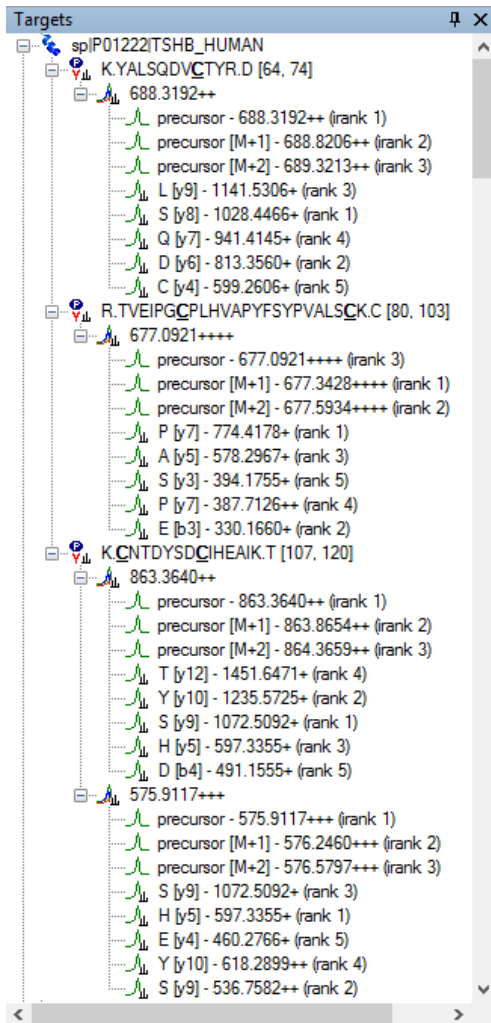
Targets

sp|P01222|TSHB_HUMAN

K.YALSQDVCTYR.D [64, 74]

688.3192++

precursor - 688.3192++ (irank 1)

precursor [M+1] - 688.8206++ (irank 2)

precursor [M+2] - 689.3213++ (irank 3)

L [y9] - 1141.5306+ (rank 3)

S [y8] - 1028.4466+ (rank 1)

Q [y7] - 941.4145+ (rank 4)

D [y6] - 813.3560+ (rank 2)

C [y4] - 599.2606+ (rank 5)

R.TVEIPGCPLHVAPYFSYPVALSCK.C [80, 103]

677.0921++++

precursor - 677.0921++++ (irank 3)

precursor [M+1] - 677.3428++++ (irank 1)

precursor [M+2] - 677.5934++++ (irank 2)

P [y7] - 774.4178+ (rank 1)

A [y5] - 578.2967+ (rank 3)

S [y3] - 394.1755+ (rank 5)

P [y7] - 387.7126++ (rank 4)

E [b3] - 330.1660+ (rank 2)

K.CNTDYSDCIHEAIK.T [107, 120]

863.3640++

precursor - 863.3640++ (irank 1)

precursor [M+1] - 863.8654++ (irank 2)

precursor [M+2] - 864.3659++ (irank 3)

T [y12] - 1451.6471+ (rank 4)

Y [y10] - 1235.5725+ (rank 2)

S [y9] - 1072.5092+ (rank 1)

H [y5] - 597.3355+ (rank 3)

D [b4] - 491.1555+ (rank 5)

575.9117+++

precursor - 575.9117+++ (irank 1)

precursor [M+1] - 576.2460+++ (irank 2)

precursor [M+2] - 576.5797+++ (irank 3)

S [y9] - 1072.5092+ (rank 3)

H [y5] - 597.3355+ (rank 1)

E [y4] - 460.2766+ (rank 5)

Y [y10] - 618.2899++ (rank 4)

S [y9] - 536.7582++ (rank 2)